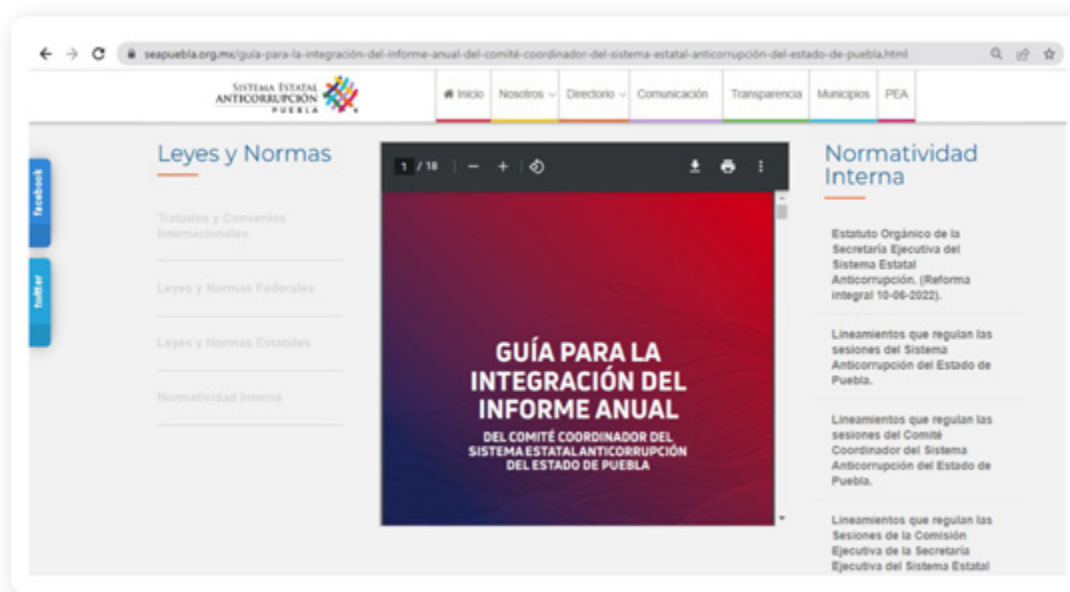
seapuebla.org.mx/guia-para-la-integración-del-informe-anual-del-comité-coordinador-del-sistema-estatal-anticorrupción-del-estado-de-puebla.html

SISTEMA ESTATAL ANTICORRUPCIÓN PUEBLA

Inicio Nosotros Directorio Comunicación Transparencia Municipios PEA

facebook

twitter

Leyes y Normas

Tratados y Convenios Internacionales

Leyes y Normas Federales

Leyes y Normas Estatales

Normatividad Interna

1 / 18

GUÍA PARA LA INTEGRACIÓN DEL INFORME ANUAL

DEL COMITÉ COORDINADOR DEL SISTEMA ESTATAL ANTICORRUPCIÓN DEL ESTADO DE PUEBLA

Normatividad Interna

Estatuto Orgánico de la Secretaría Ejecutiva del Sistema Estatal Anticorrupción. (Reforma integral 10-06-2022).

Lineamientos que regulan las sesiones del Sistema Anticorrupción del Estado de Puebla.

Lineamientos que regulan las sesiones del Comité Coordinador del Sistema Anticorrupción del Estado de Puebla.

Lineamientos que regulan las Sesiones de la Comisión Ejecutiva de la Secretaría Ejecutiva del Sistema Estatal